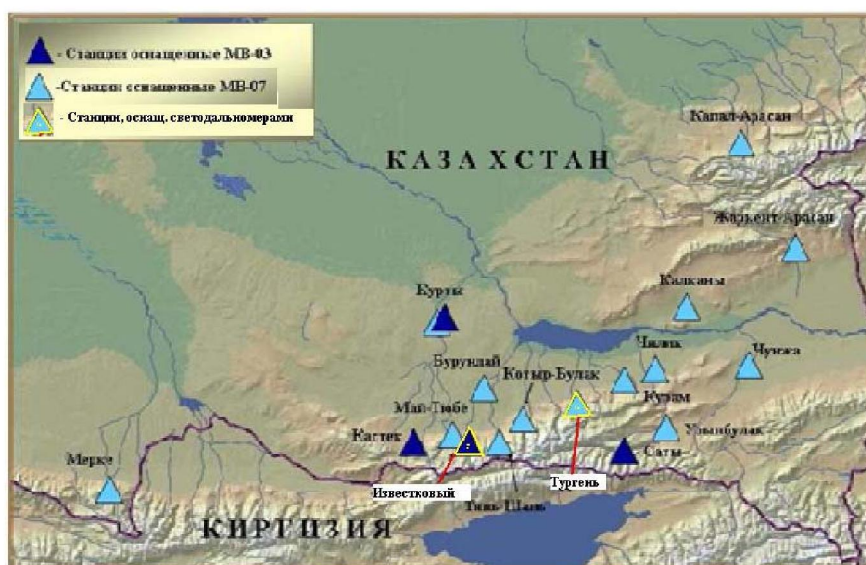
- Станции оснащенные МВ-03
-Станции оснащенные МВ-07
- Станции, оснащ. светодальномерами

КАЗАХСТАН

Капал-Арасан

Жаркент-Арасан

Калканы

Курты

Чилик

Чунжа

Бурундай

Котыр-Булак

Май-Тюбе

Кугам

Кастек

Узынбулак

Сааты

Мерке

Известковый

Тургень

Тянь-Шань

КИРГИЗИЯ